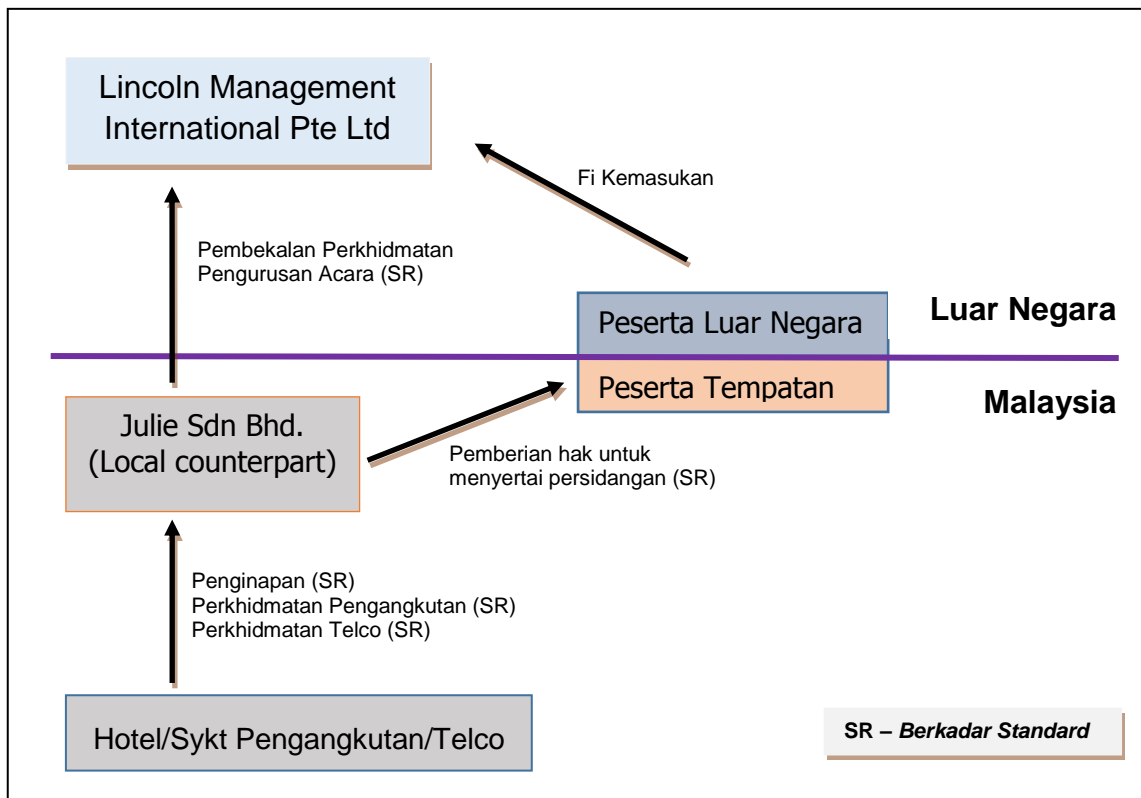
Lincoln Management International Pte Ltd

Fi Kemasukan

Pembekalan Perkhidmatan Pengurusan Acara (SR)

Peserta Luar Negara

Luar Negara

Peserta Tempatan

Malaysia

Julie Sdn Bhd. (Local counterpart)

Pemberian hak untuk menyertai persidangan (SR)

Penginapan (SR)
Perkhidmatan Pengangkutan (SR)
Perkhidmatan Telco (SR)

Hotel/Sykt Pengangkutan/Telco

SR – Berkadar Standard